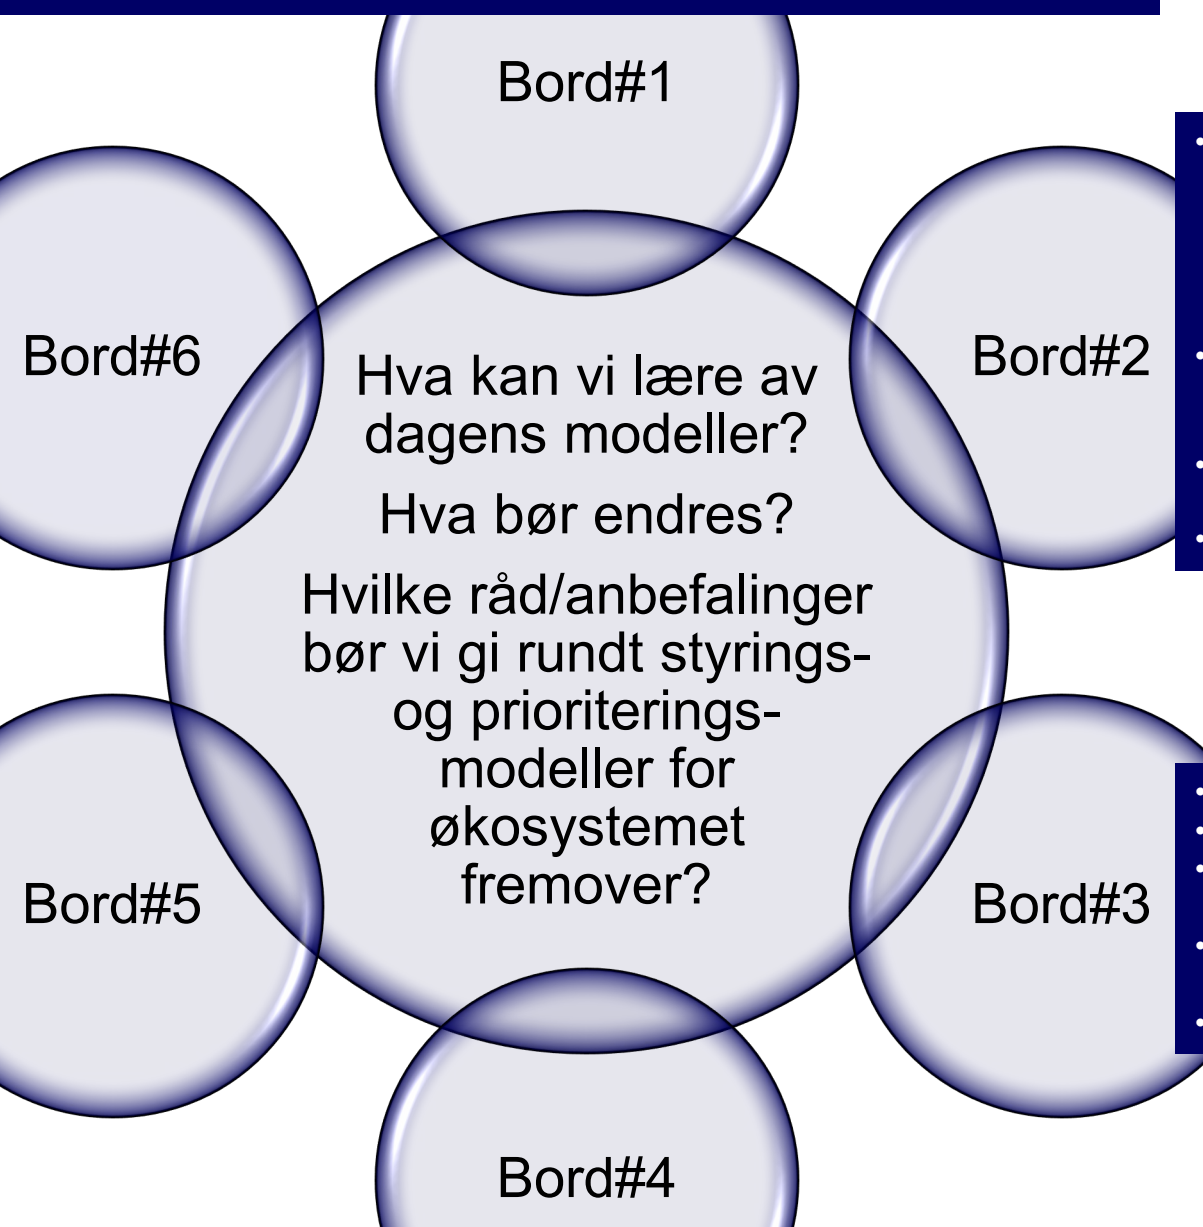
Bord#1

Bord#6

Bord#2

Hva kan vi lære av dagens modeller?

Hva bør endres?

Hvilke råd/anbefalinger bør vi gi rundt styrings- og prioriterings-modeller for økosystemet fremover?

Bord#5

Bord#3

Bord#4